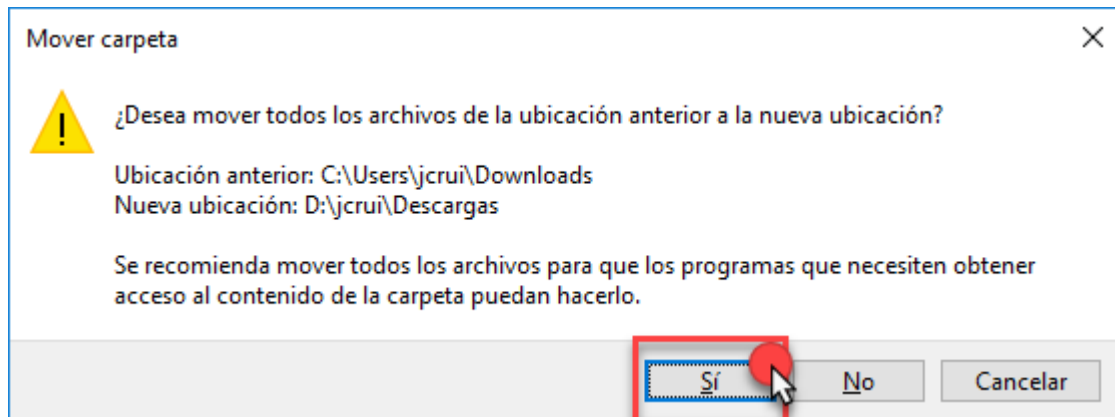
Mover carpeta

¿Desea mover todos los archivos de la ubicación anterior a la nueva ubicación?

Ubicación anterior: C:\Users\jcrui\Downloads
Nueva ubicación: D:\jcrui\Descargas

Se recomienda mover todos los archivos para que los programas que necesiten obtener acceso al contenido de la carpeta puedan hacerlo.

Sí

No

Cancelar